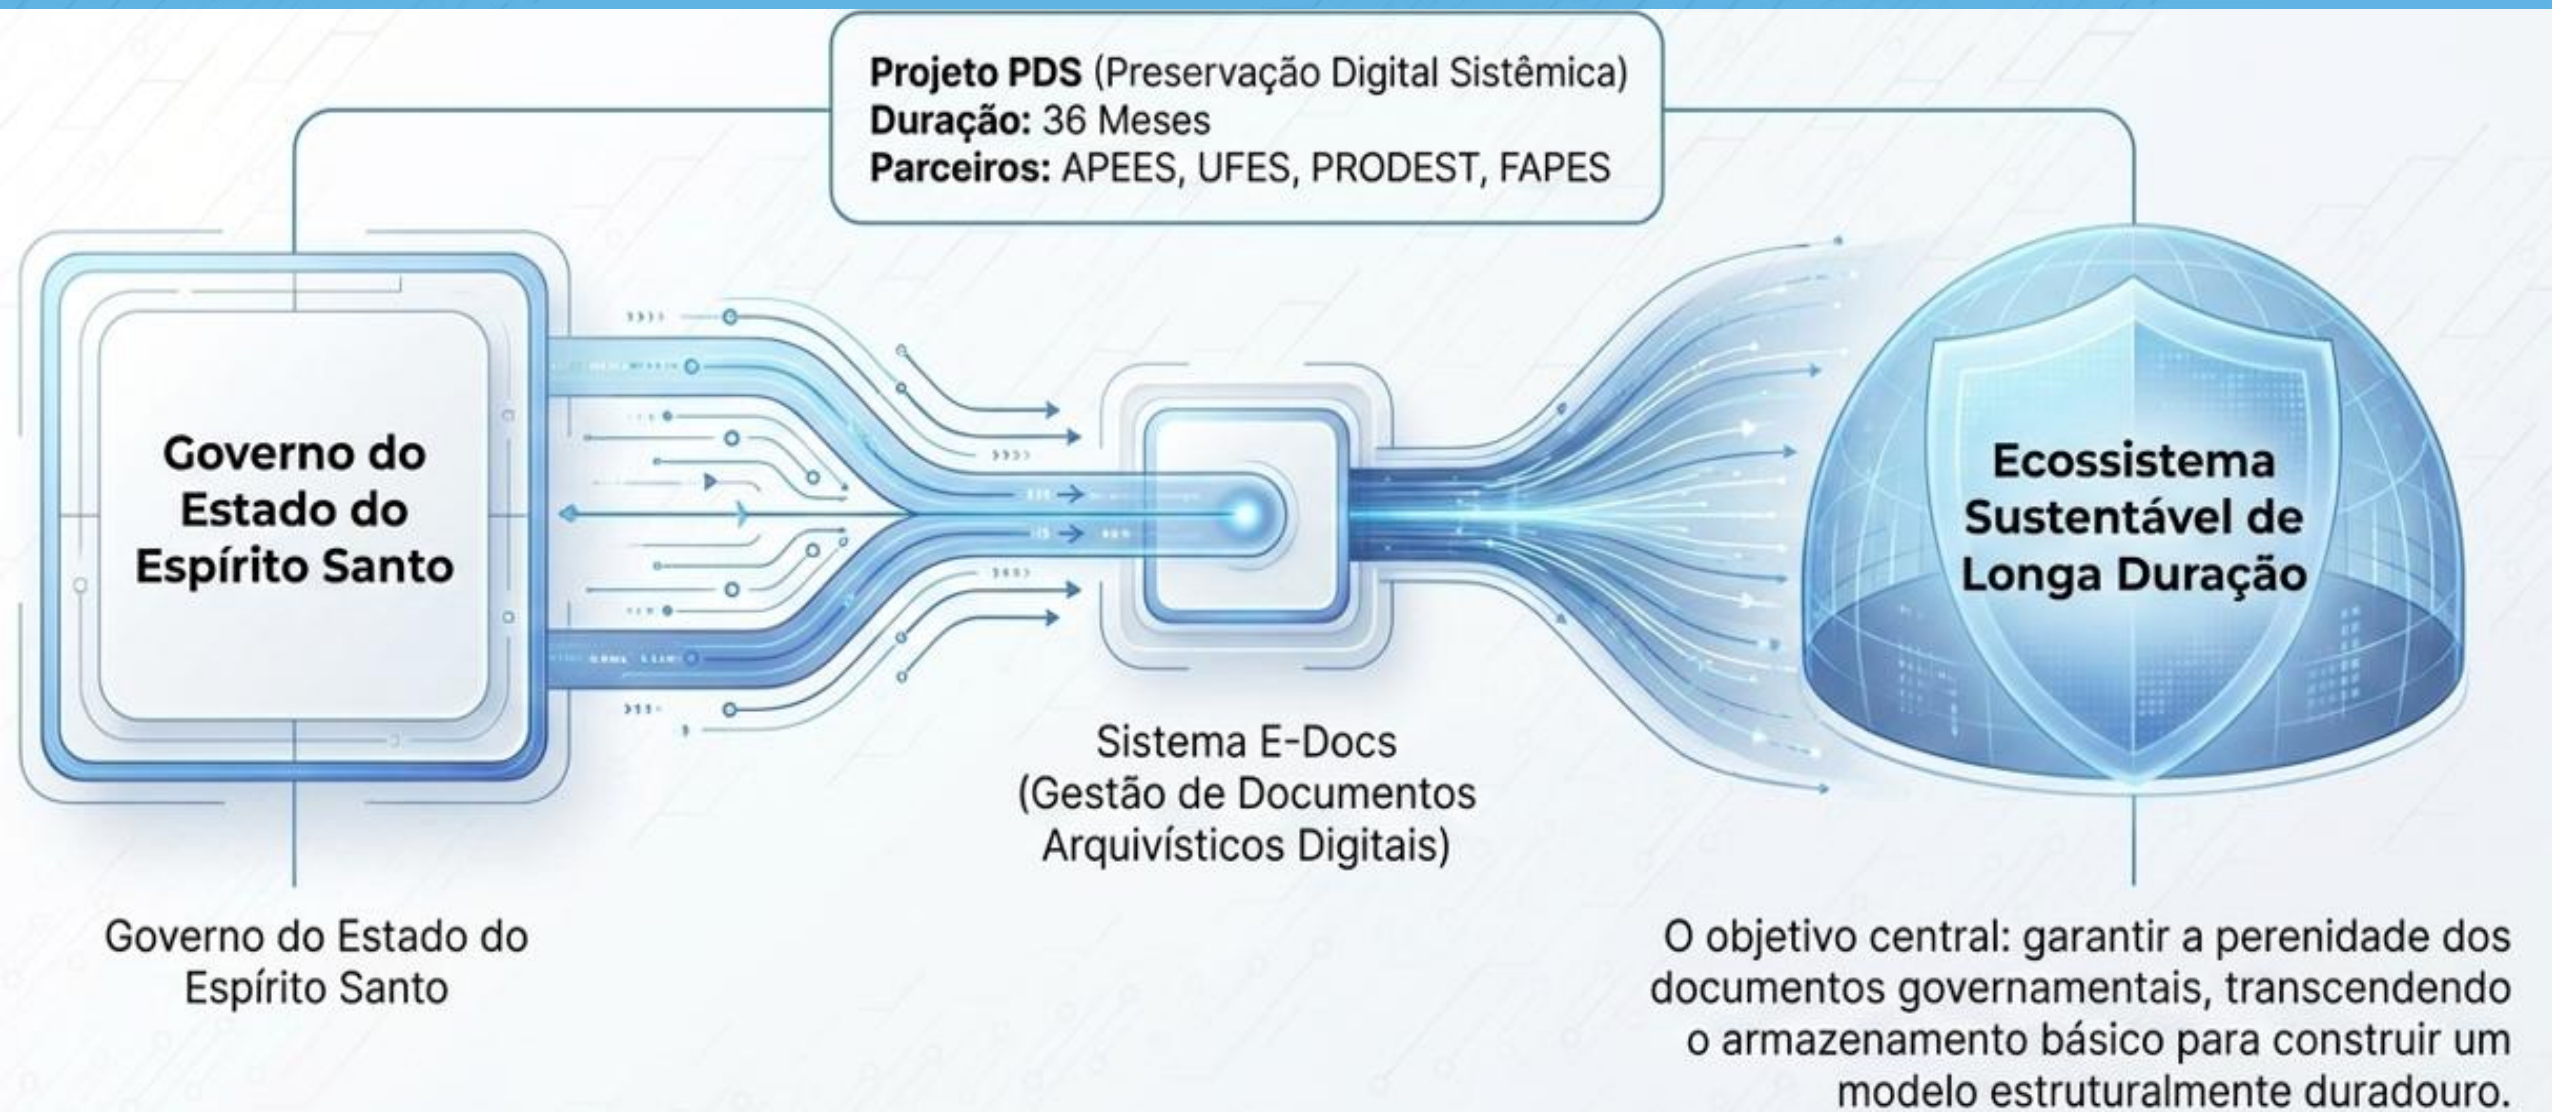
**Projeto PDS** (Preservação Digital Sistêmica)
**Duração:** 36 Meses
**Parceiros:** APEES, UFES, PRODEST, FAPES

Governo do Estado do Espírito Santo

Sistema E-Docs (Gestão de Documentos Arquivísticos Digitais)

Ecossistema Sustentável de Longa Duração

Governo do Estado do Espírito Santo

O objetivo central: garantir a perenidade dos documentos governamentais, transcendendo o armazenamento básico para construir um modelo estruturalmente duradouro.